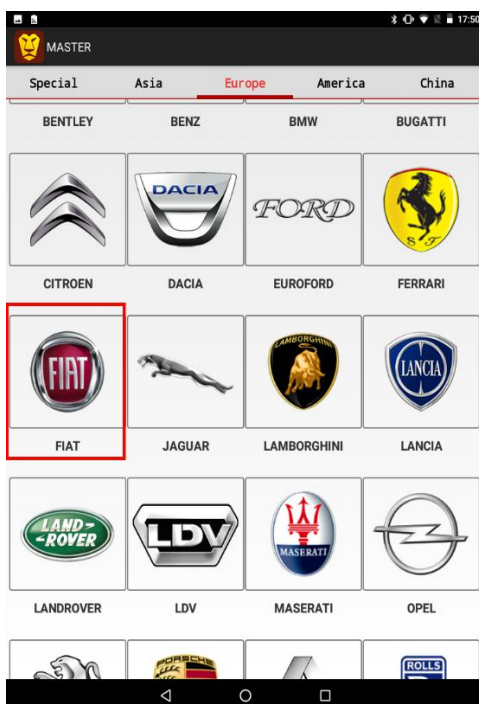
17:50

MASTER

Special Asia Europe America China

BENTLEY BENZ BMW BUGATTI

DACIA

FORD

S F

CITROEN DACIA EUROFORD FERRARI

FIAT

LAMBORGHINI

LANCIA

FIAT JAGUAR LAMBORGHINI LANCIA

LAND ROVER

LDV

MASERATI

LANDROVER LDV MASERATI OPEL

PORSCHE

ROLLS